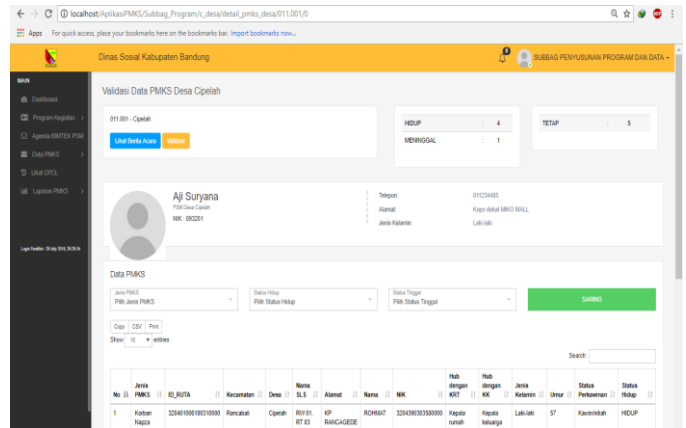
localhost/AplikasiPMKS/Subbag_Program/c_desa/detail_pmks_desa/011.001/0

Apps For quick access, place your bookmarks here on the bookmarks bar. Import bookmarks now...

Dinas Sosial Kabupaten Bandung

SUBBAG PENYUSUNAN PROGRAM DAN DATA

MAIN

Dashboard

Program Kegiatan

Agenda BIMTEK PSM

Data PMKS

Lihat CPCL

Laporan PMKS

Login Terakhir : 20 July 2018, 20:20:16

Validasi Data PMKS Desa Cipelah

011.001 - Cipelah

Lihat Berita Acara

Validasi

| HIDUP | : | 4 |
|---|---|---|
| MENINGGAL | : | 1 |

| TETAP | : | 5 |
|---|---|---|

Aji Suryana

PSM Desa Cipelah

NIK : 093201

Telepon: 011234465

Alamat: Kopo dekat MIKO MALL

Jenis Kelamin: Laki-laki

Data PMKS

Jenis PMKS
Pilih Jenis PMKS

Status Hidup
Pilih Status Hidup

Status Tinggal
Pilih Status Tinggal

SARING

Copy CSV Print

Show 10 entries

Search:

| No | Jenis PMKS | ID_RUTA | Kecamatan | Desa | Nama SLS | Alamat | Nama | NIK | Hub dengan KRT | Hub dengan KK | Jenis Kelamin | Umur | Status Perkawinan | Status Hidup |
|---|---|---|---|---|---|---|---|---|---|---|---|---|---|---|
| 1 | Korban Napza | 320401000100310000 | Rancabali | Cipelah | RW 01, RT 03 | KP RANCAGEDE | ROHMAT | 3204090303580000 | Kepala rumah | Kepala keluarga | Laki-laki | 57 | Kawin/nikah | HIDUP |